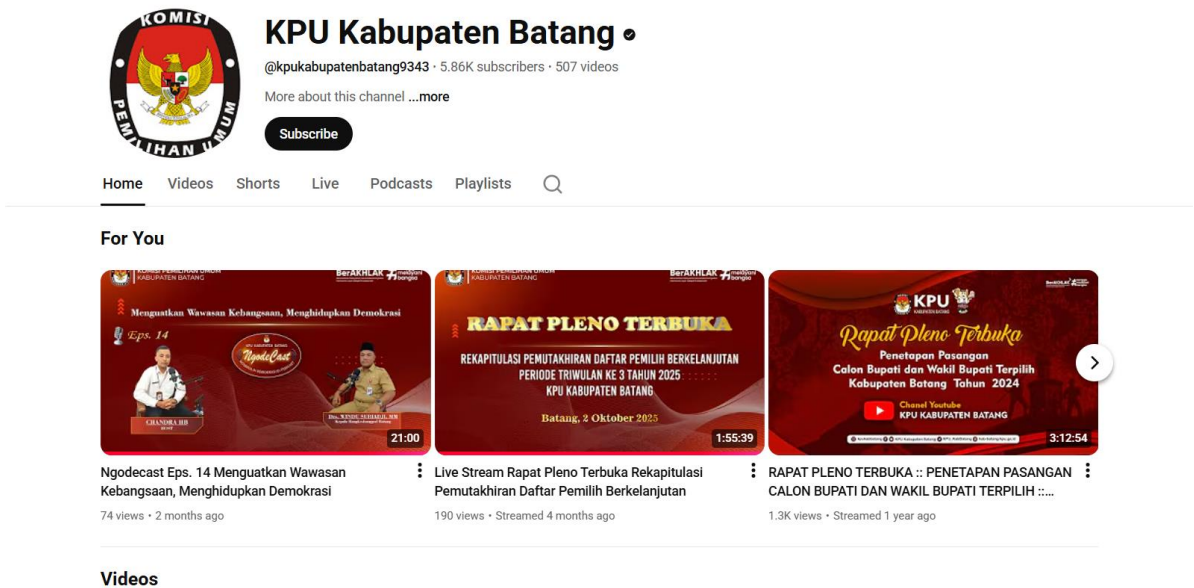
KOMISI PEMILIHAN UMUM

KPU Kabupaten Batang

@kpukabupatenbatang9343 · 5.86K subscribers · 507 videos

More about this channel ...more

Subscribe

Home Videos Shorts Live Podcasts Playlists

For You

KOMISI PEMILIHAN UMUM KABUPATEN BATANG BerAKHLAK melayani bangsa

Menguatkan Wawasan Kebangsaan, Menghidupkan Demokrasi

Eps. 14

NgodeCast

CHANDRA HB

Drs. WINDU SURIADJI, MM

21:00

Ngodecast Eps. 14 Menguatkan Wawasan Kebangsaan, Menghidupkan Demokrasi

74 views • 2 months ago

KOMISI PEMILIHAN UMUM KABUPATEN BATANG BerAKHLAK melayani bangsa

RAPAT PLENO TERBUKA

REKAPITULASI PEMUTAKHIRAN DAFTAR PEMILIH BERKELANJUTAN PERIODE TRIWULAN KE 3 TAHUN 2025 KPU KABUPATEN BATANG

Batang, 2 Oktober 2025

1:55:39

Live Stream Rapat Pleno Terbuka Rekapitulasi Pemutakhiran Daftar Pemilih Berkelanjutan

190 views • Streamed 4 months ago

KPU KABUPATEN BATANG

Rapat Pleno Terbuka

Penetapan Pasangan Calon Bupati dan Wakil Bupati Terpilih Kabupaten Batang Tahun 2024

Chanel Youtube KPU KABUPATEN BATANG

3:12:54

RAPAT PLENO TERBUKA :: PENETAPAN PASANGAN CALON BUPATI DAN WAKIL BUPATI TERPILIH ::...

1.3K views • Streamed 1 year ago

Videos